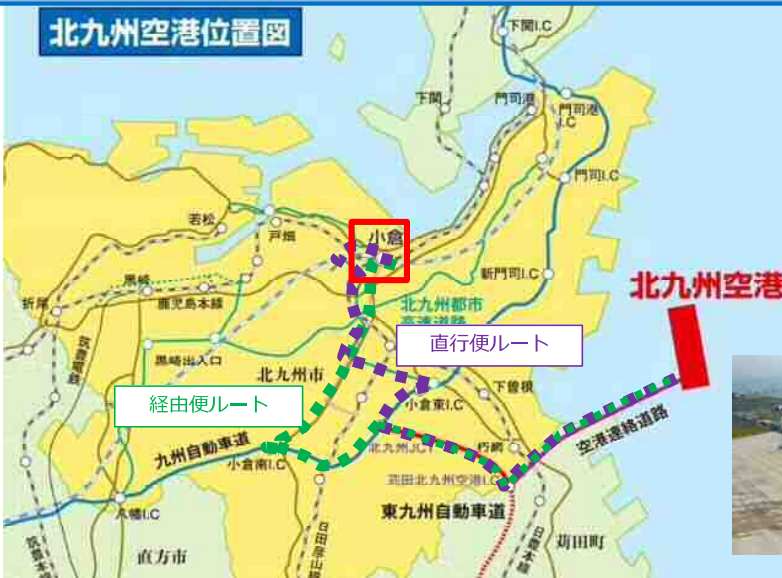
北九州空港位置図

下関I.C

下関

門司港

門司港I.C

門司I.C

若松

戸畑

小倉

新門司I.C

北九州空港

黒崎

折尾

鹿児島本線

北九州都市高速道路

黒崎出入口

直行便ルート

北九州市

下曽根

経由便ルート

小倉東I.C

九州自動車道

小倉南I.C

北九州JCT

苅田

苅田北九州空港I.C

空港連絡道路

八幡I.C

東九州自動車道

日豊本線

日田彦山線

苅田町

直方市

筑豊電鉄

筑豊本線